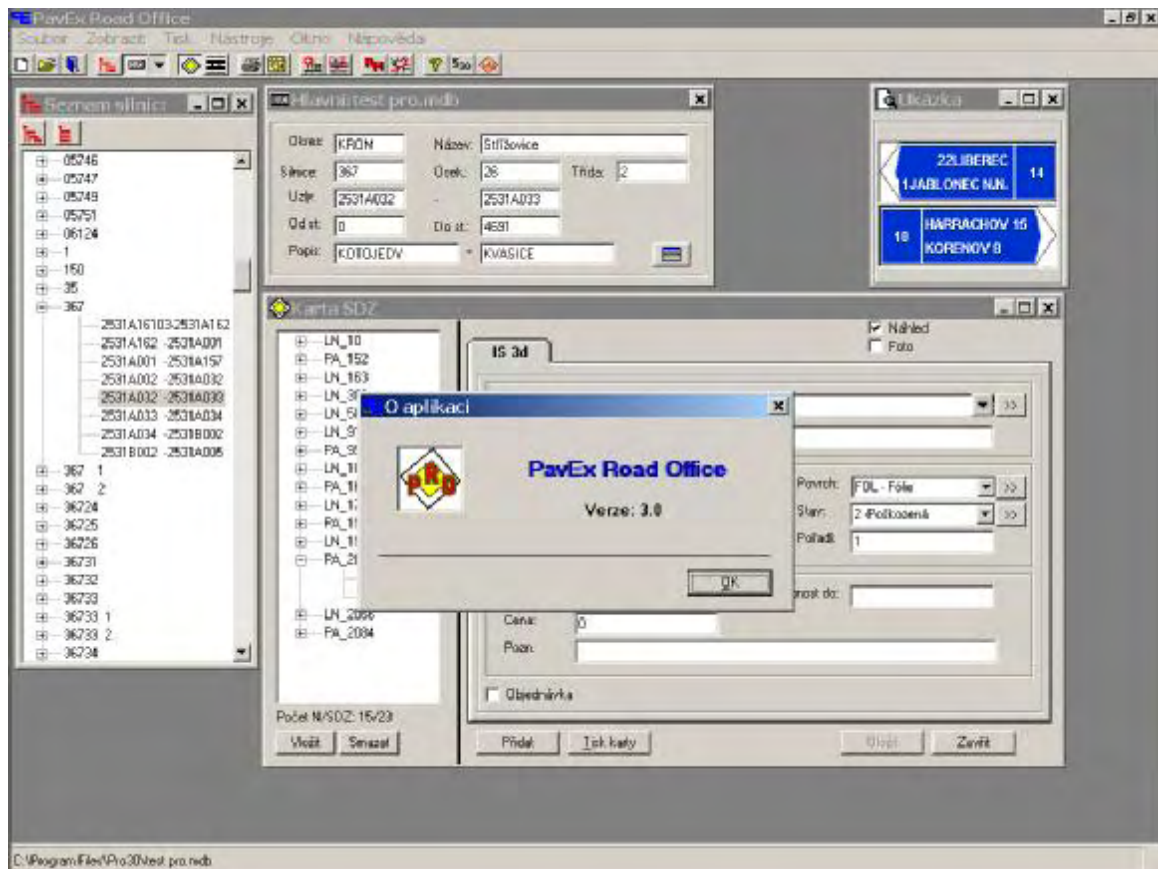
PavEx Road Office
Soubor Zobrazit Tisk Nástroje Okno Nápověda

Seznam silnic
05246
05247
05749
05751
06124
1
150
35
367
2531A16103-2531A162
2531A162 -2531A001
2531A001 -2531A157
2531A002 -2531A032
2531A032 -2531A033
2531A033 -2531A034
2531A034 -2531B002
2531B002 -2531A005
367 1
367 2
36724
36725
36726
36731
36732
36733
36733 1
36733 2
36734

Hlavní test pro.mdb
Okres: KRON
Název: Stříbovice
Silnice: 367
Úsek: 26
Třída: 2
Uzly: 2531A032
- 2531A033
Od st.: 0
Do st.: 4691
Popis: KOTOJEDY
- KVASICE

Ukázka
22LIBEREC
1JABLONEC N.N.
14
10
HARRACHOV 15
KORENOV 8

Karta SDZ
LN_10
PA_152
LN_163
LN_3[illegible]
LN_5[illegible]
LN_9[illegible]
PA_9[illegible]
LN_1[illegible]
PA_1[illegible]
LN_1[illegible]
PA_1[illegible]
LN_1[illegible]
PA_2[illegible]
LN_2086
PA_2084
Počet N/SDZ: 15/23
Vložit
Smazat
Náhled
Foto
IS 3d
Povrch: FOL - Fólie
Stav: 2 -Poškozená
Pořadí: 1
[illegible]nost do:
Cena: 0
Pozn.
Objednávka
Přidat
Tisk karty
Uložit
Zavřít

O aplikaci
PavEx Road Office
Verze: 3.0
OK

C:\Program Files\Pro30\test pro.mdb